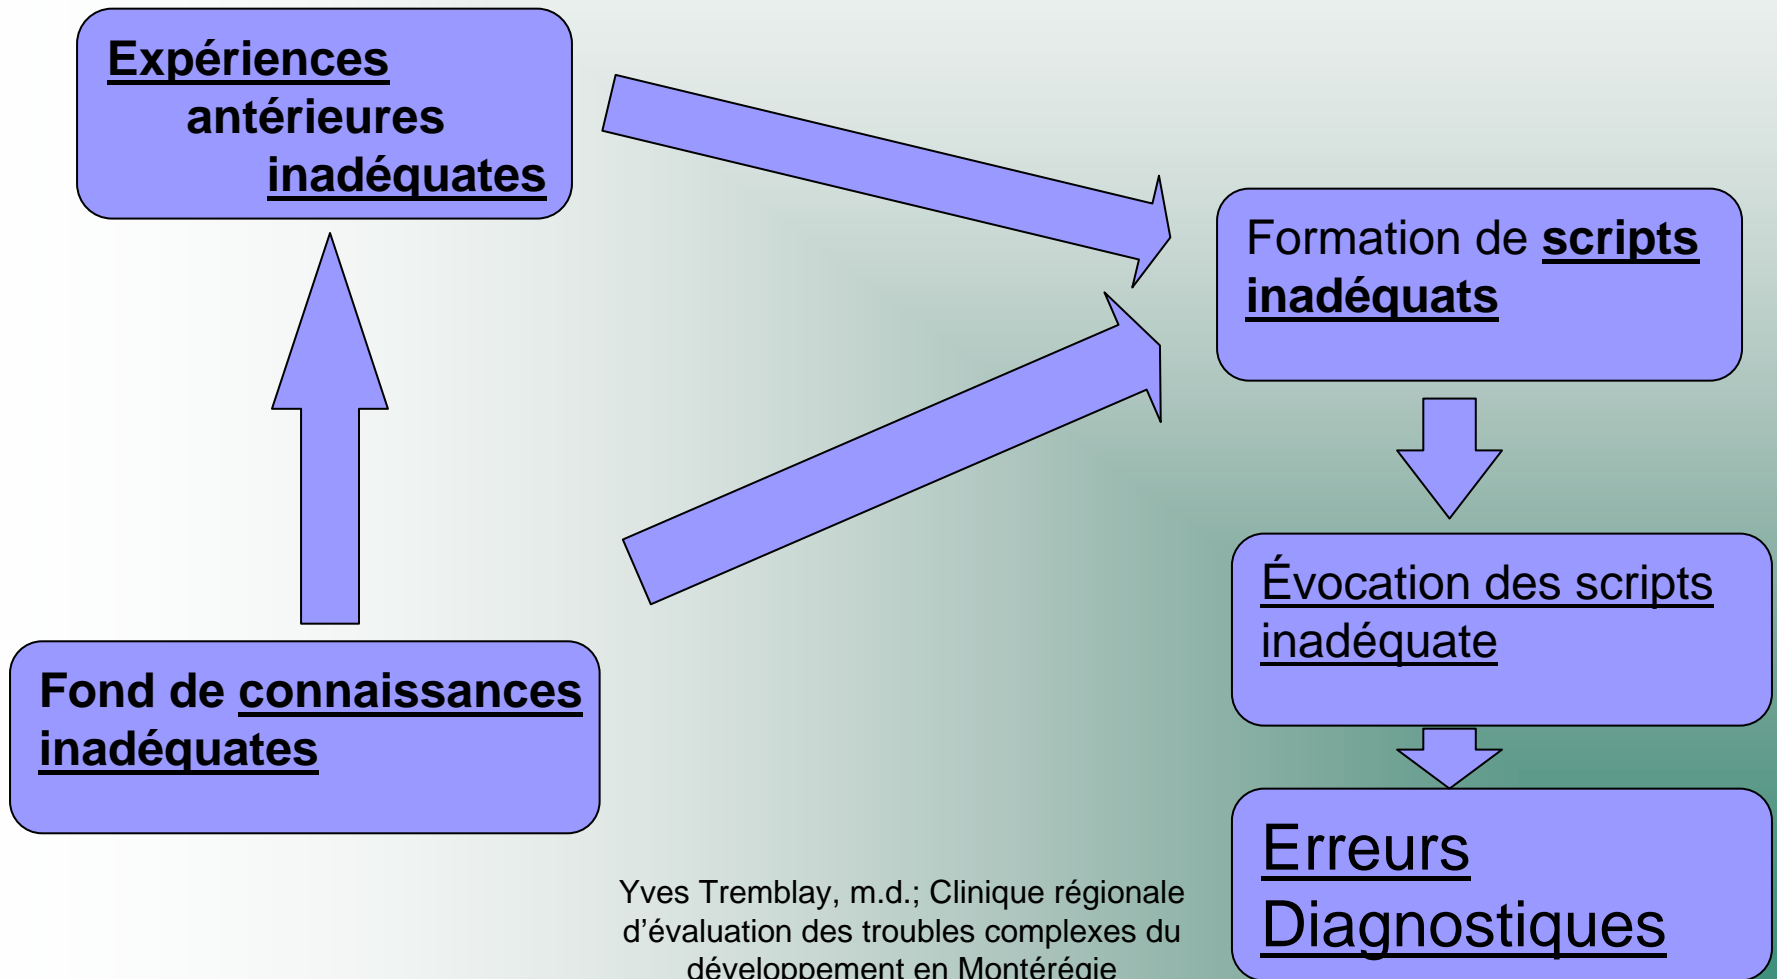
Expériences antérieures inadéquates

Formation de scripts inadéquats

Évocation des scripts inadéquate

Fond de connaissances inadéquates

Erreurs Diagnostiques

Yves Tremblay, m.d.; Clinique régionale d'évaluation des troubles complexes du développement en Montérégie